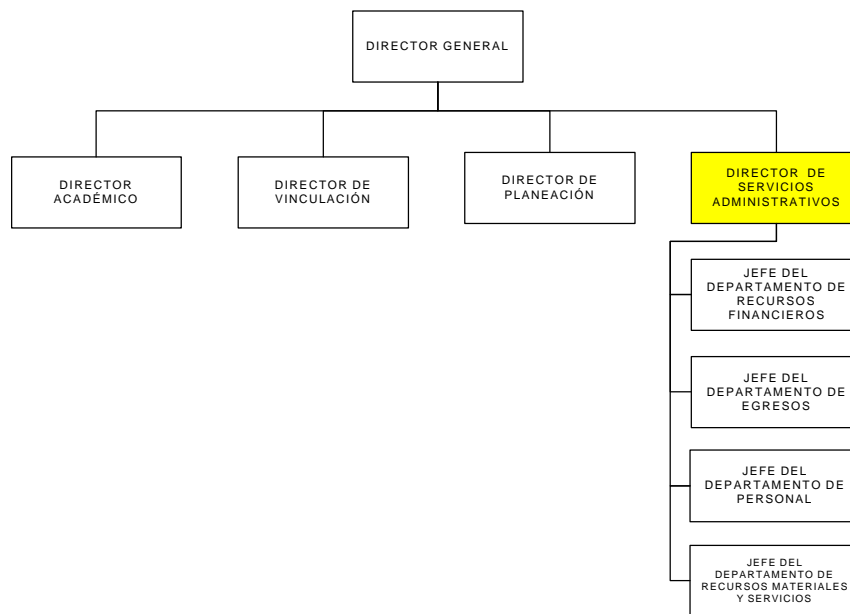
DIRECTOR GENERAL

DIRECTOR ACADÉMICO

DIRECTOR DE VINCULACIÓN

DIRECTOR DE PLANEACIÓN

DIRECTOR DE SERVICIOS ADMINISTRATIVOS

JEFE DEL DEPARTAMENTO DE RECURSOS FINANCIEROS

JEFE DEL DEPARTAMENTO DE EGRESOS

JEFE DEL DEPARTAMENTO DE PERSONAL

JEFE DEL DEPARTAMENTO DE RECURSOS MATERIALES Y SERVICIOS